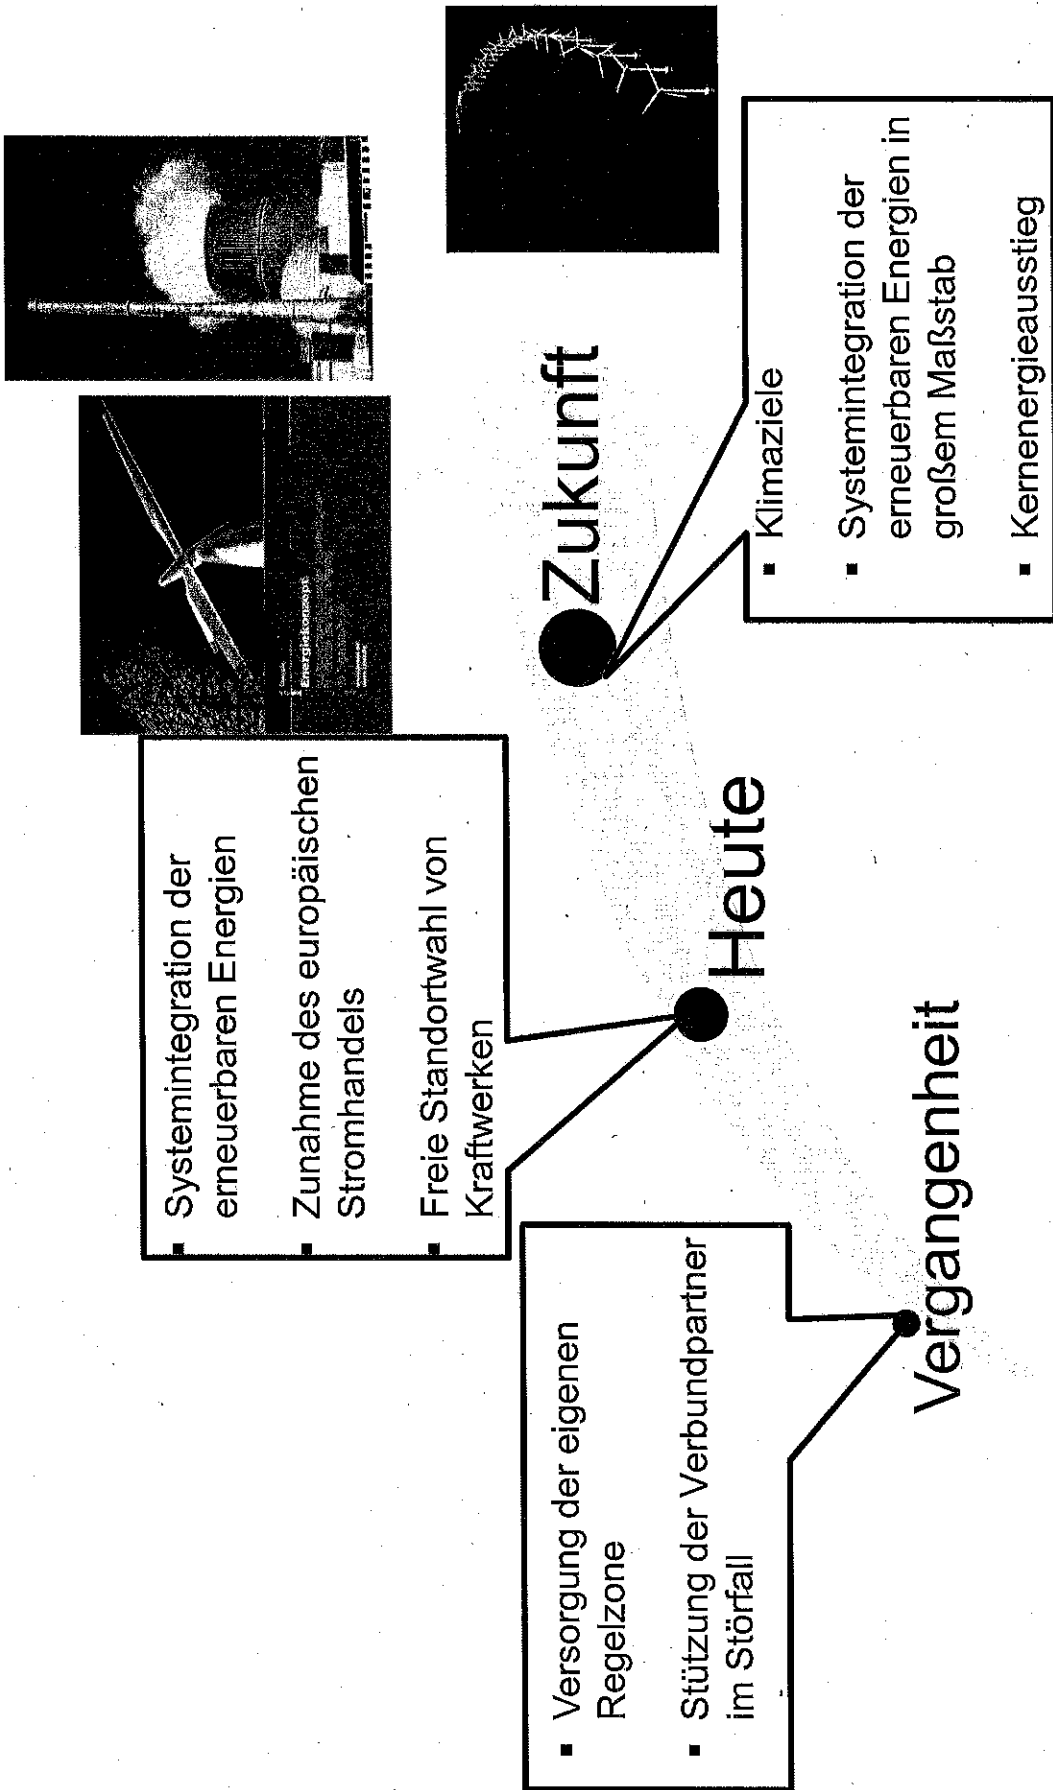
Vergangenheit

- Versorgung der eigenen Regelzone
- Stützung der Verbundpartner im Störfall

Heute

- Systemintegration der erneuerbaren Energien
- Zunahme des europäischen Stromhandels
- Freie Standortwahl von Kraftwerken

Zukunft

- Klimaziele
- Systemintegration der erneuerbaren Energien in großem Maßstab
- Kernenergieausstieg

Energiekonzept